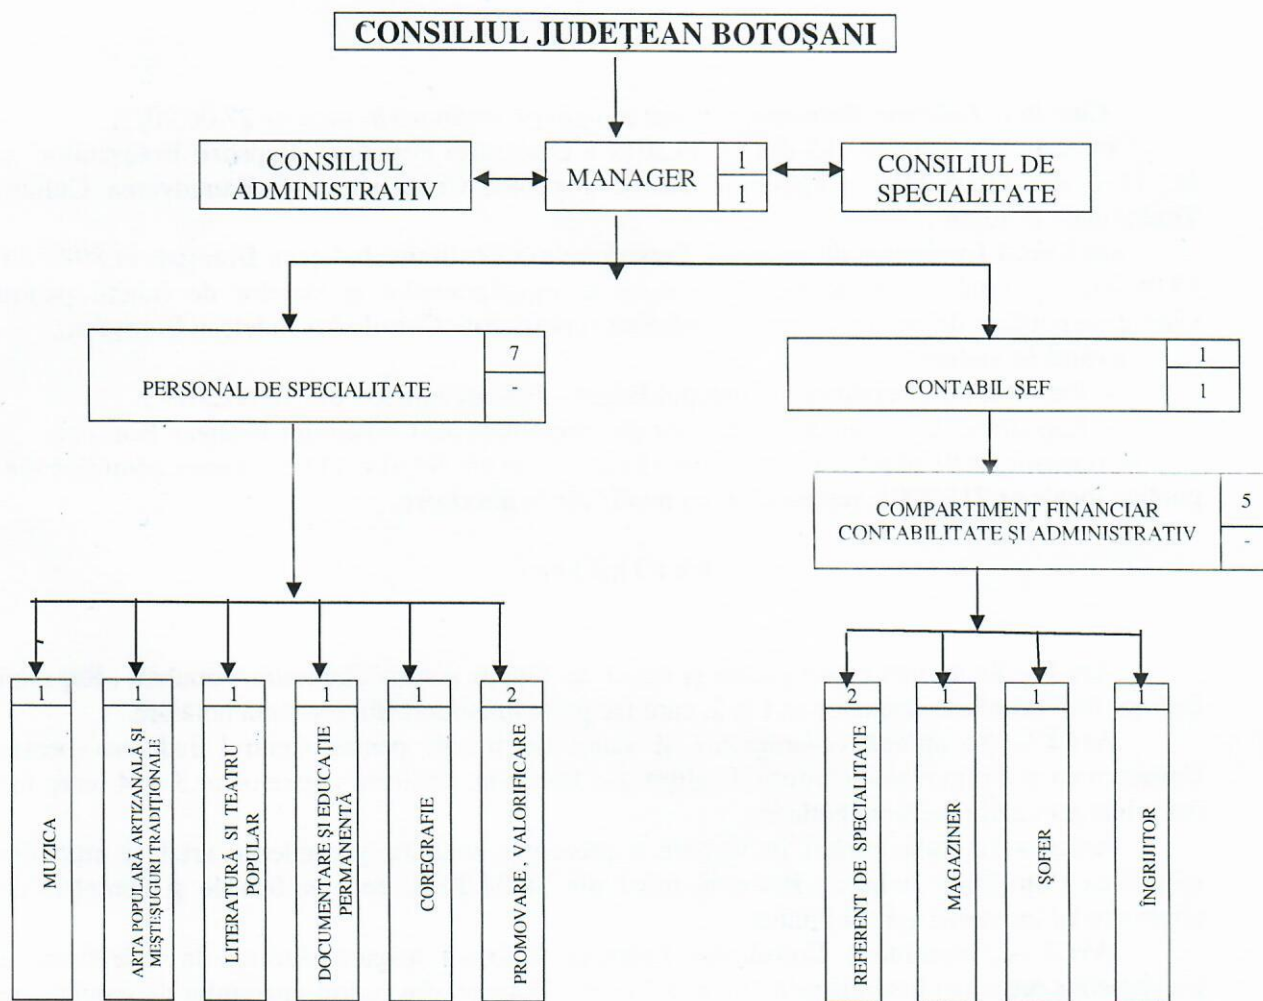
CONSILIUL JUDEȚEAN BOTOȘANI

CONSILIUL ADMINISTRATIV

MANAGER
1
1

CONSILIUL DE SPECIALITATE

PERSONAL DE SPECIALITATE
7
-

CONTABIL ȘEF
1
1

COMPARTIMENT FINANCIAR CONTABILITATE ȘI ADMINISTRATIV
5
-

1
MUZICA

1
ARTA POPULARĂ ARTIZANALĂ ȘI MEȘTEȘUGURI TRADIȚIONALE

1
LITERATURĂ SI TEATRU POPULAR

1
DOCUMENTARE ȘI EDUCAȚIE PERMANENTĂ

1
COREGRAFIE

2
PROMOVARE , VALORIFICARE

2
REFERENT DE SPECIALITATE

1
MAGAZINER

1
ȘOFER

1
ÎNGRIJITOR